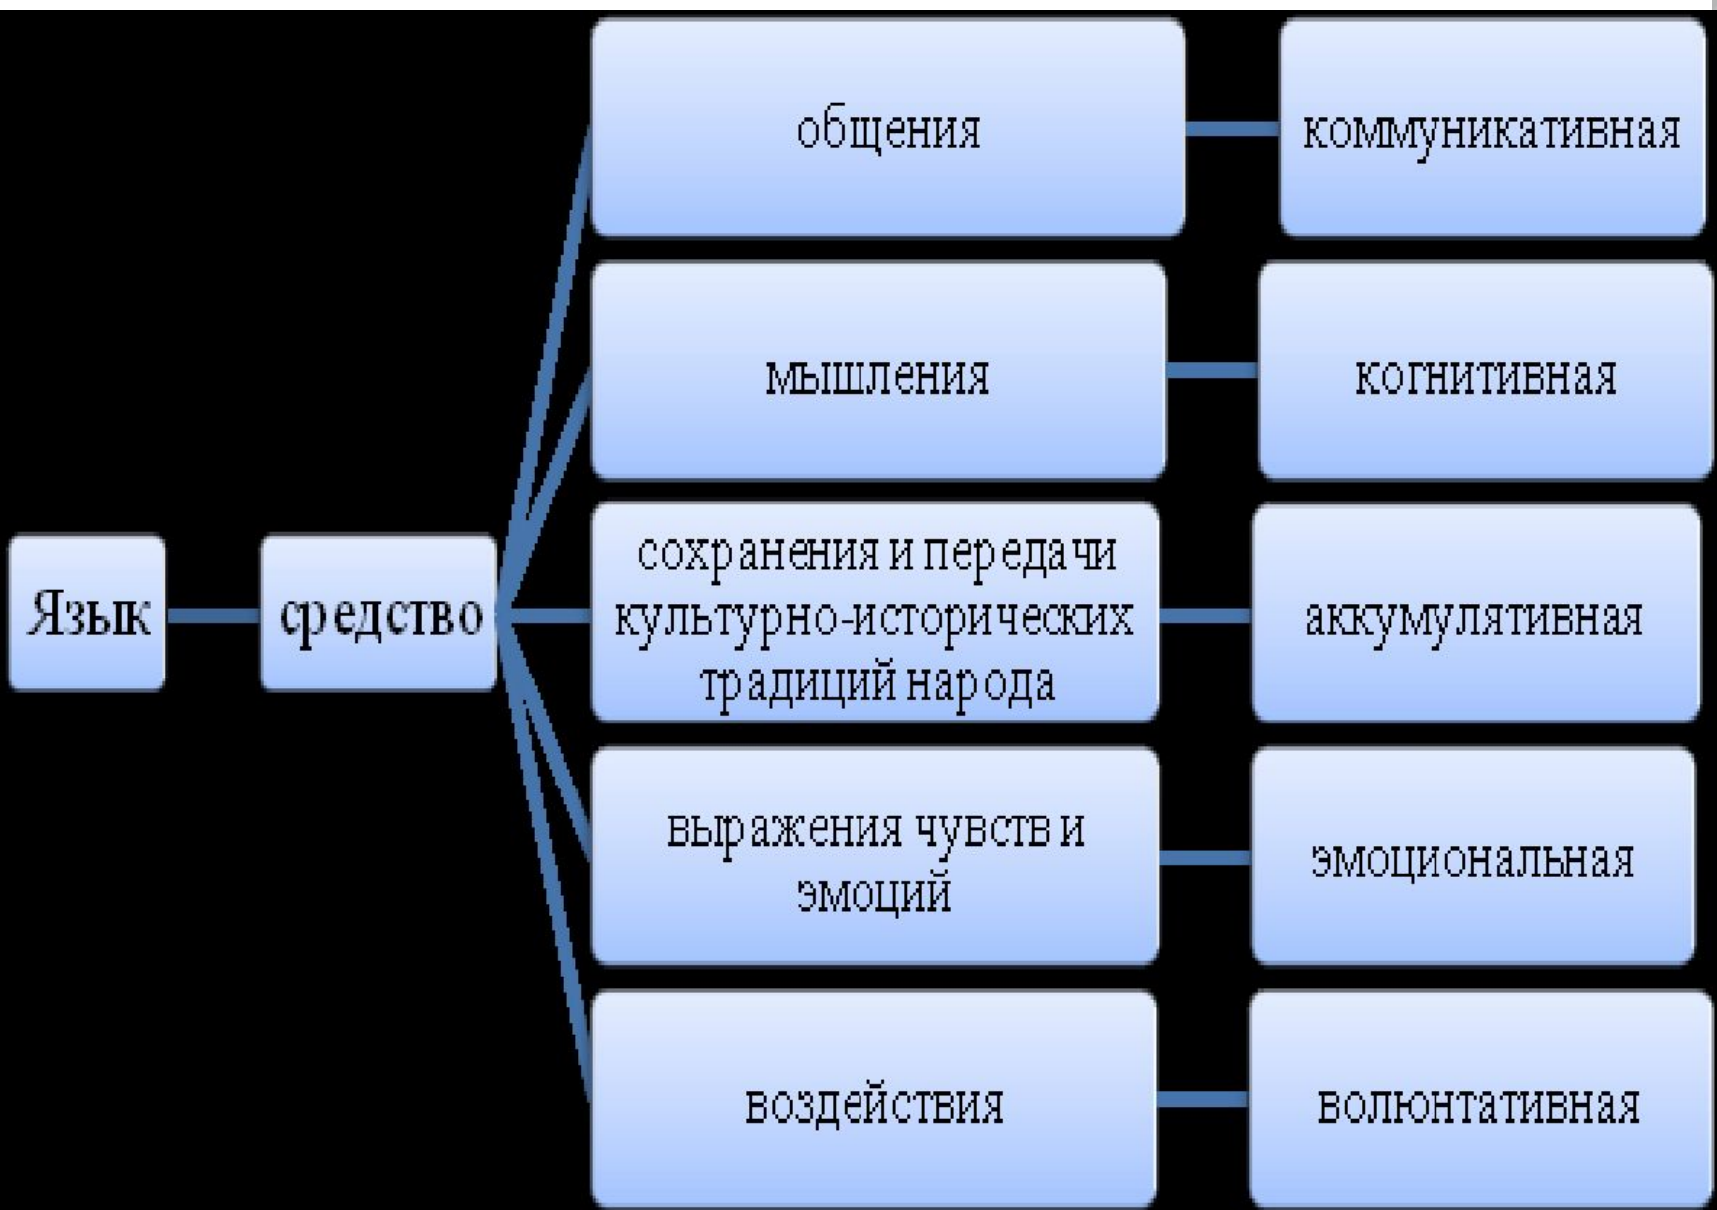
Язык

средство

общения

коммуникативная

мышления

когнитивная

сохранения и передачи культурно-исторических традиций народа

аккумулятивная

выражения чувств и эмоций

эмоциональная

воздействия

волюнтативная